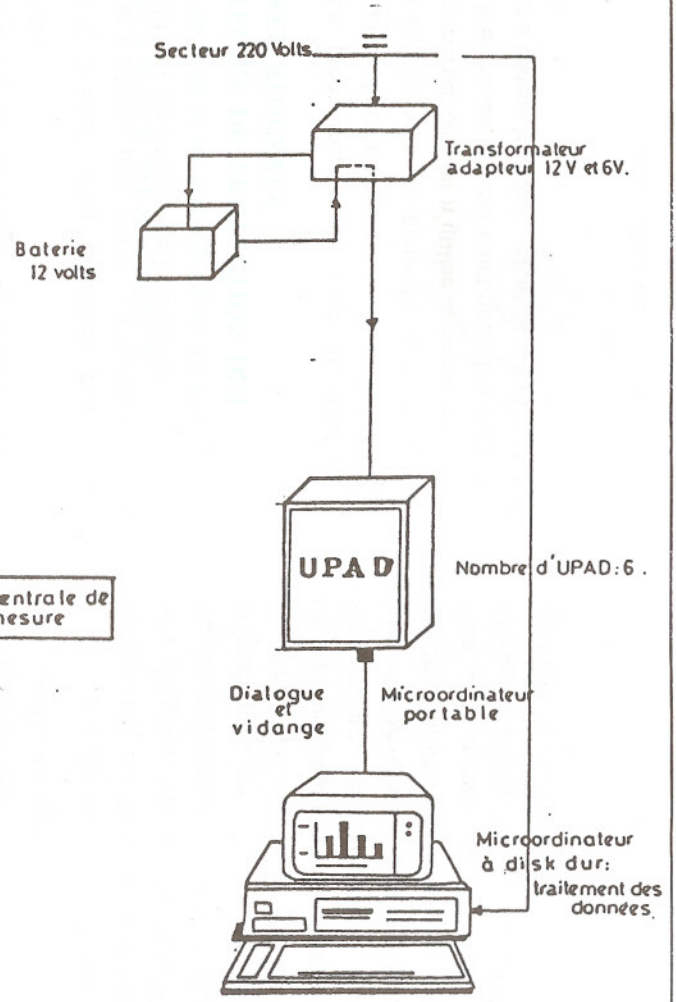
Secteur 220 Volts

Transformateur adapteur 12 V et 6V.

Baterie 12 volts

UPAD

Nombre d'UPAD: 6 .

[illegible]entrale de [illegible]esure

Dialogue et vidange

Microordinateur portable

Microordinateur à disk dur: traitement des donnees.